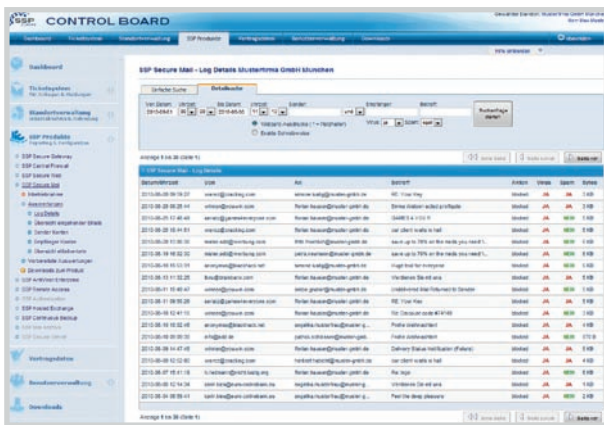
SSP CONTROL BOARD

Dashboard | Ticketsystem | Standortverwaltung | SSP Produkte | Vertragsdaten | Benutzerverwaltung | Downloads

Abmelden

Dashboard

Ticketsystem

Standortverwaltung

SSP Produkte

SSP Secure Gateway
SSP Central Firewall
SSP Secure Web
SSP Secure Mail
Log Details
Übersicht empfangener Mails
Sender filtern
Empfänger filtern
Übersicht erfolgter Mails
Vorbereitete Auswertungen
Downloads zum Produkt
SSP Antivirus Enterprise
SSP Remote Access
SSP Hosted Exchange
SSP Continuous Backup

Vertragsdaten

Benutzerverwaltung

Downloads

SSP Secure Mail - Log Details Mustermfirma GmbH München

Einfache Suche | Detailsuche

Von Datum | Uhrzeit | Bis Datum | Uhrzeit | Sender | Empfänger | Betreff

Suchanfrage starten

Anzeige 1 bis 30 (Seite 1)

SSP Secure Mail - Log Details

| Datum/Uhrzeit | Von | An | Betreff | Status | Virus | Spam | Größe |
|---|---|---|---|---|---|---|---|
| 2010-05-20 09:19:27 | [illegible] | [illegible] | RE: Your Key | blocked | JA | JA | 1 KB |
| 2010-05-20 09:15:03 | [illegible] | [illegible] | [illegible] | blocked | JA | JA | 3 KB |
| 2010-05-20 07:45:46 | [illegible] | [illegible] | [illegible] | blocked | JA | NEIN | 2 KB |
| 2010-05-20 05:11:51 | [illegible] | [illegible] | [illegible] | blocked | JA | NEIN | 2 KB |
| 2010-05-20 01:50:30 | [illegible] | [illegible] | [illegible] | blocked | JA | NEIN | 1 KB |
| 2010-05-19 16:02:32 | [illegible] | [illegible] | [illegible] | blocked | JA | NEIN | 3 KB |
| 2010-05-19 15:12:35 | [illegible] | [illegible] | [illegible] | blocked | JA | NEIN | 2 KB |
| 2010-05-19 11:15:25 | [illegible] | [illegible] | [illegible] | blocked | JA | JA | 1 KB |
| 2010-05-19 10:45:47 | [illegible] | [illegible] | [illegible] | blocked | JA | JA | 1 KB |
| 2010-05-19 09:55:28 | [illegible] | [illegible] | RE: Your Key | blocked | JA | JA | 1 KB |
| 2010-05-19 02:47:10 | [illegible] | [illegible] | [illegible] | blocked | JA | JA | 1 KB |
| 2010-05-19 00:12:06 | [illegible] | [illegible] | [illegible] | blocked | JA | JA | 1 KB |
| 2010-05-18 23:02:25 | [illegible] | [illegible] | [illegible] | blocked | JA | NEIN | 1 KB |
| 2010-05-18 20:45:38 | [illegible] | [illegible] | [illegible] | blocked | JA | JA | 17 KB |
| 2010-05-18 19:47:45 | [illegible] | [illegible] | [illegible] | blocked | JA | JA | 2 KB |
| 2010-05-18 18:12:50 | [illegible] | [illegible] | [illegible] | blocked | JA | JA | 4 KB |
| 2010-05-18 15:41:15 | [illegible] | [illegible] | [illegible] | blocked | JA | NEIN | 3 KB |
| 2010-05-18 12:14:34 | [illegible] | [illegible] | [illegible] | blocked | JA | NEIN | 2 KB |
| 2010-05-18 08:58:41 | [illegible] | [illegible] | Feel the deep pleasure | blocked | JA | NEIN | 2 KB |

Anzeige 1 bis 30 (Seite 1)